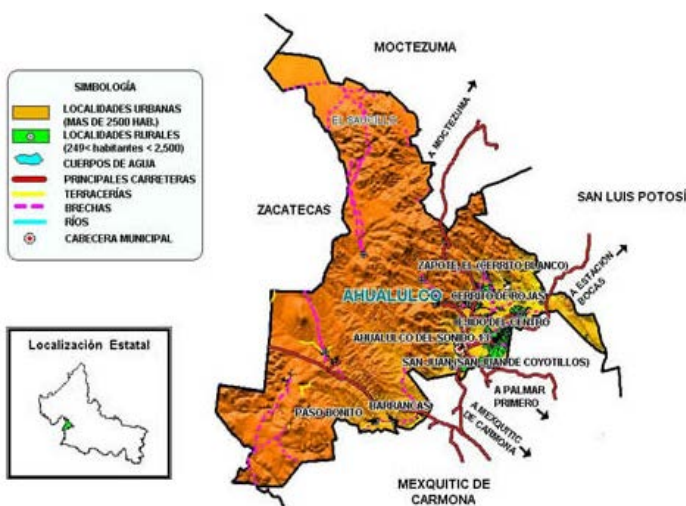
SIMBOLOGÍA
LOCALIDADES URBANAS (MAS DE 2500 HAB.)
LOCALIDADES RURALES (249< habitantes < 2,500)
CUERPOS DE AGUA
PRINCIPALES CARRETERAS
TERRACERÍAS
BRECHAS
RÍOS
CABECERA MUNICIPAL

Localización Estatal

MOCTEZUMA
A. MOCTEZUMA
EL SAUCILLO
SAN LUIS POTOSÍ
ZACATECAS
ZAPOTE, EL (CERRITO BLANCO)
A ESTACION BOCAS
AHUALULCO
CERRITO DE ROJAS
EJIDO DEL CENTRO
AHUALULCO DEL SONIDO 13
SAN JUAN (SAN JUAN DE COYOTILLOS)
A PALMAR PRIMERO
A MEXQUITIC DE CARMONA
PASO BONITO
BARRANCAS
MEXQUITIC DE CARMONA